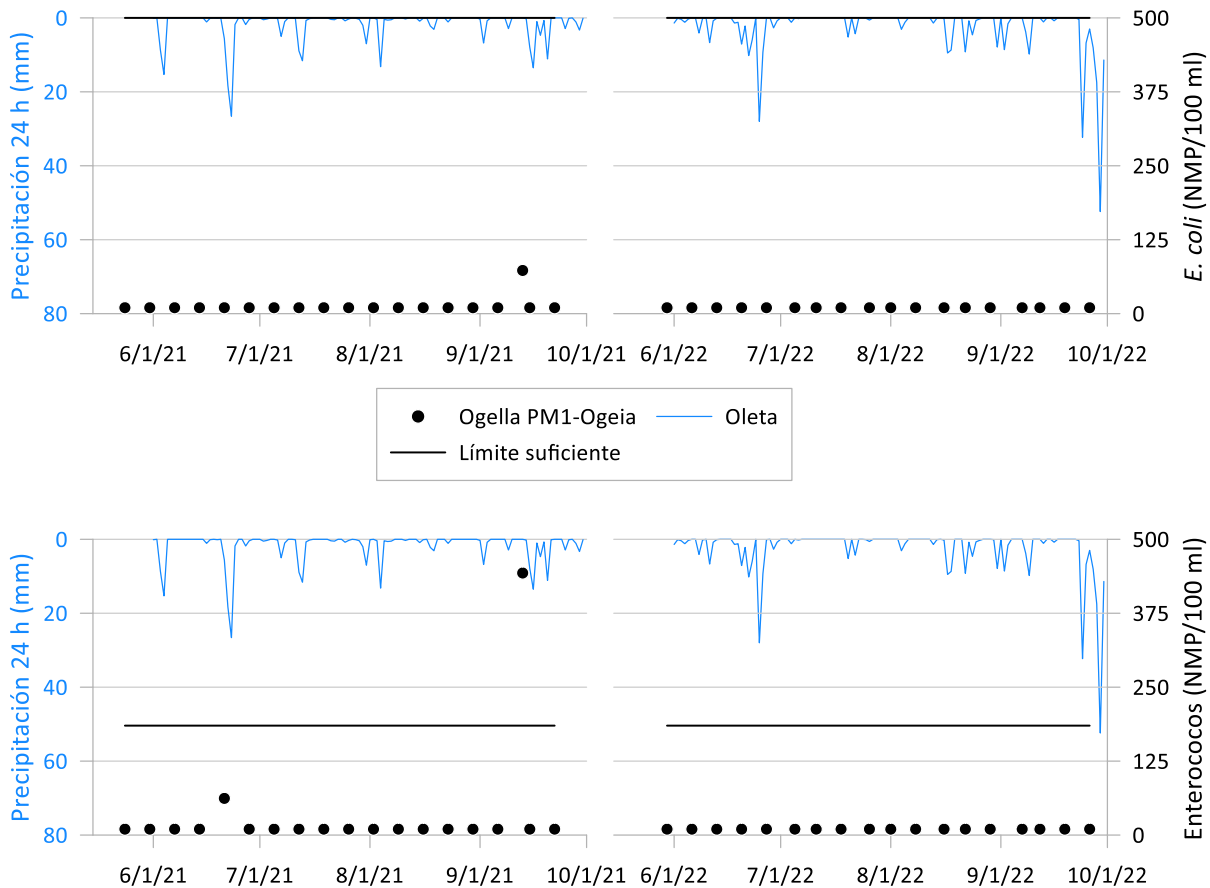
Precipitación 24 h (mm)

0
20
40
60
80

6/1/21
7/1/21
8/1/21
9/1/21
10/1/21
6/1/22
7/1/22
8/1/22
9/1/22
10/1/22

500
375
250
125
0

E. coli (NMP/100 ml)

Ogella PM1-Ogeia
Oleta
Límite suficiente

Precipitación 24 h (mm)

0
20
40
60
80

6/1/21
7/1/21
8/1/21
9/1/21
10/1/21
6/1/22
7/1/22
8/1/22
9/1/22
10/1/22

500
375
250
125
0

Enterococos (NMP/100 ml)